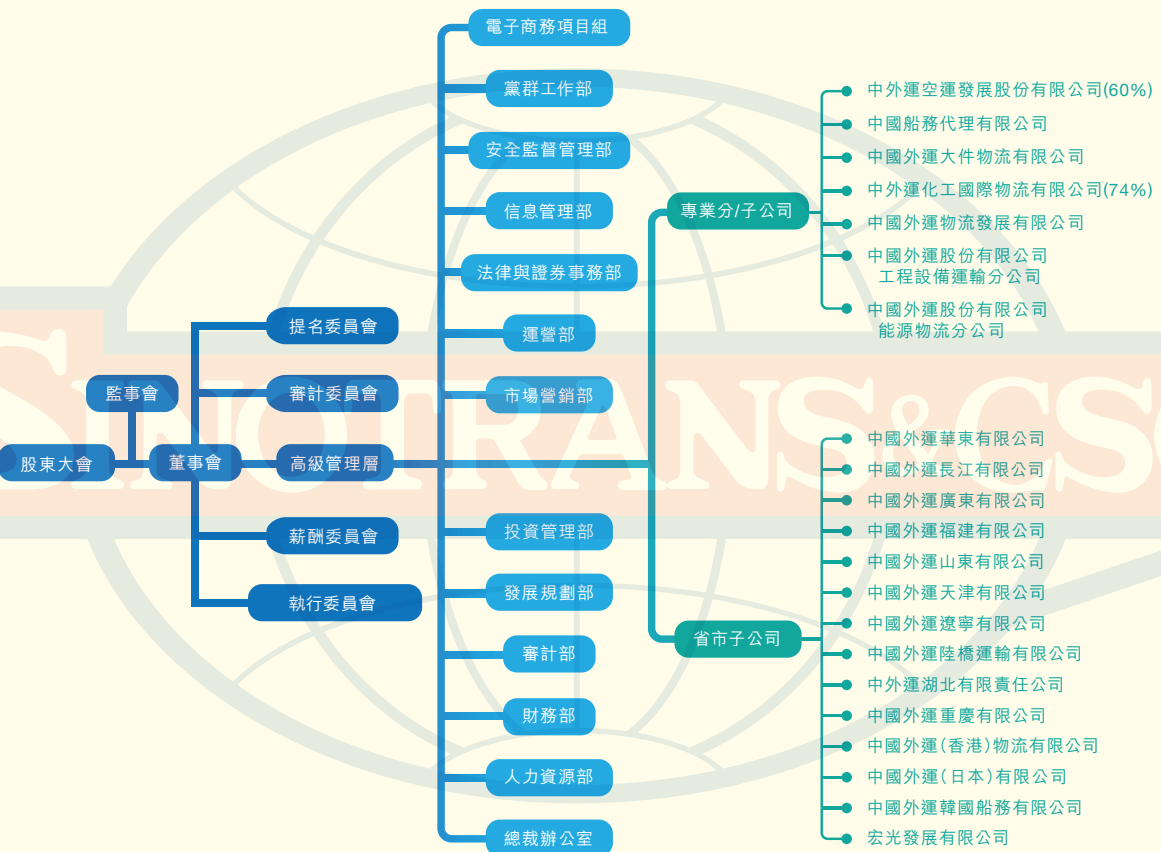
股東大會

監事會

董事會

提名委員會

審計委員會

高級管理層

薪酬委員會

執行委員會

電子商務項目組

黨群工作部

安全監督管理部

信息管理部

法律與證券事務部

運營部

市場營銷部

投資管理部

發展規劃部

審計部

財務部

人力資源部

總裁辦公室

專業分/子公司

中外運空運發展股份有限公司(60%)

中國船務代理有限公司

中國外運大件物流有限公司

中外運化工國際物流有限公司(74%)

中國外運物流發展有限公司

中國外運股份有限公司 工程設備運輸分公司

中國外運股份有限公司 能源物流分公司

省市子公司

中國外運華東有限公司

中國外運長江有限公司

中國外運廣東有限公司

中國外運福建有限公司

中國外運山東有限公司

中國外運天津有限公司

中國外運遼寧有限公司

中國外運陸橋運輸有限公司

中外運湖北有限責任公司

中國外運重慶有限公司

中國外運(香港)物流有限公司

中國外運(日本)有限公司

中國外運韓國船務有限公司

宏光發展有限公司

SINOTRANS&CSC